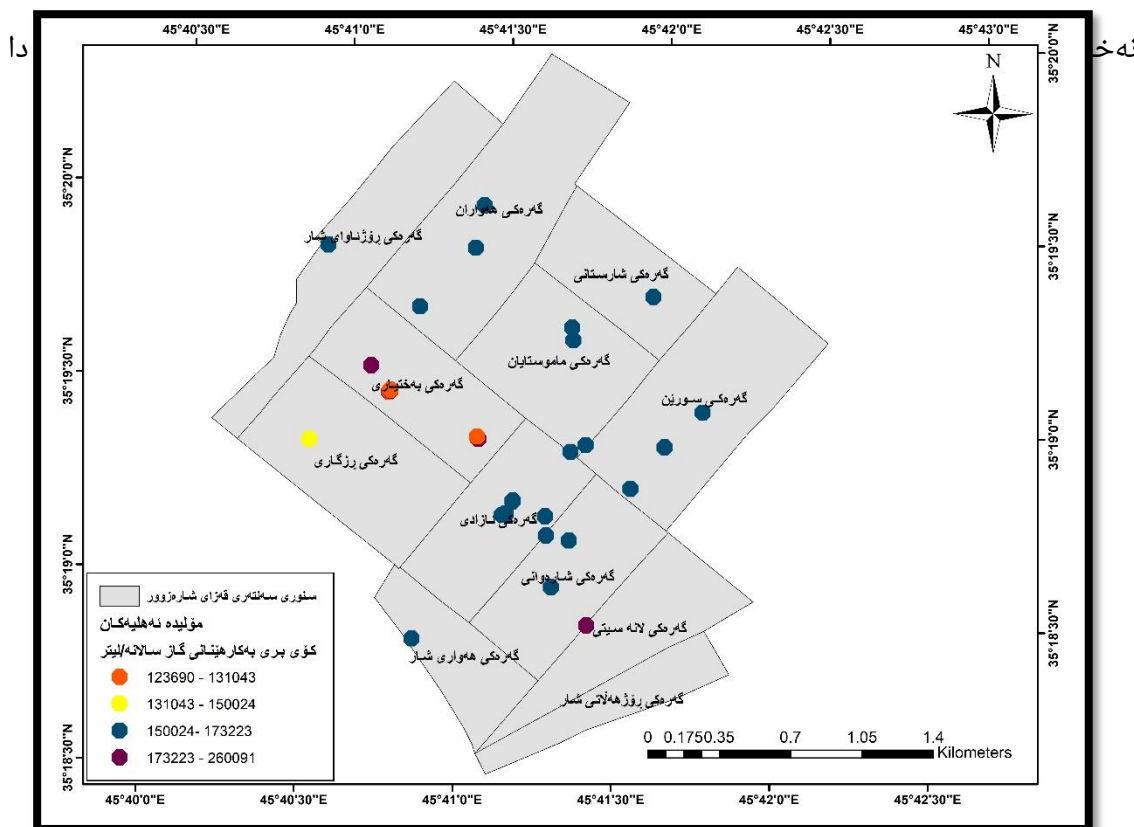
45°40'30"E 45°41'0"E 45°41'30"E 45°42'0"E 45°42'30"E 45°43'0"E

نەخ دا

N

35°20'0"N
35°19'30"N
35°19'0"N
35°18'30"N

35°20'0"N
35°19'30"N
35°19'0"N
35°18'30"N

گەڕەکی هەواران
گەڕەکی ڕۆژئاوای شار
گەڕەکی شارستانی
گەڕەکی مامۆستایان
گەڕەکی بەختیاری
گەڕەکی سورین
گەڕەکی ڕزگاری
گەڕەکی ئازادی
گەڕەکی شارەوانی
گەڕەکی لانە سیتی
گەڕەکی هەواری شار
گەڕەکی ڕۆژهەڵاتی شار

سنوری سەنتەری قەزای شارەزوور
مۆلیدە ئەهلیەکان
کۆی بڕی بەکارهێنانی گاز ساڵانە/لیتر
123690 - 131043
131043 - 150024
150024- 173223
173223 - 260091

0 0.1750.35 0.7 1.05 1.4
Kilometers

45°40'0"E 45°40'30"E 45°41'0"E 45°41'30"E 45°42'0"E 45°42'30"E